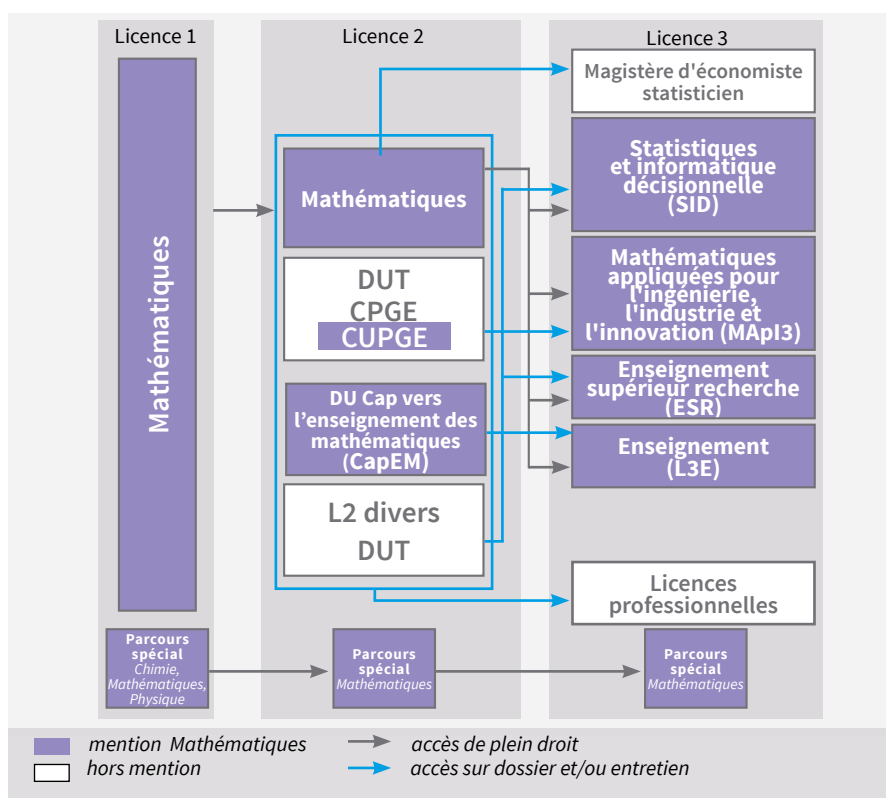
Licence 1

Mathématiques

Parcours spécial
Chimie, Mathématiques, Physique

Licence 2

Mathématiques

DUT
CPGE
CUPGE

DU Cap vers l'enseignement des mathématiques (CapEM)

L2 divers
DUT

Parcours spécial
Mathématiques

Licence 3

Magistère d'économiste statisticien

Statistiques et informatique décisionnelle (SID)

Mathématiques appliquées pour l'ingénierie, l'industrie et l'innovation (MApI3)

Enseignement supérieur recherche (ESR)

Enseignement (L3E)

Licences professionnelles

Parcours spécial
Mathématiques

mention Mathématiques
hors mention
accès de plein droit
accès sur dossier et/ou entretien